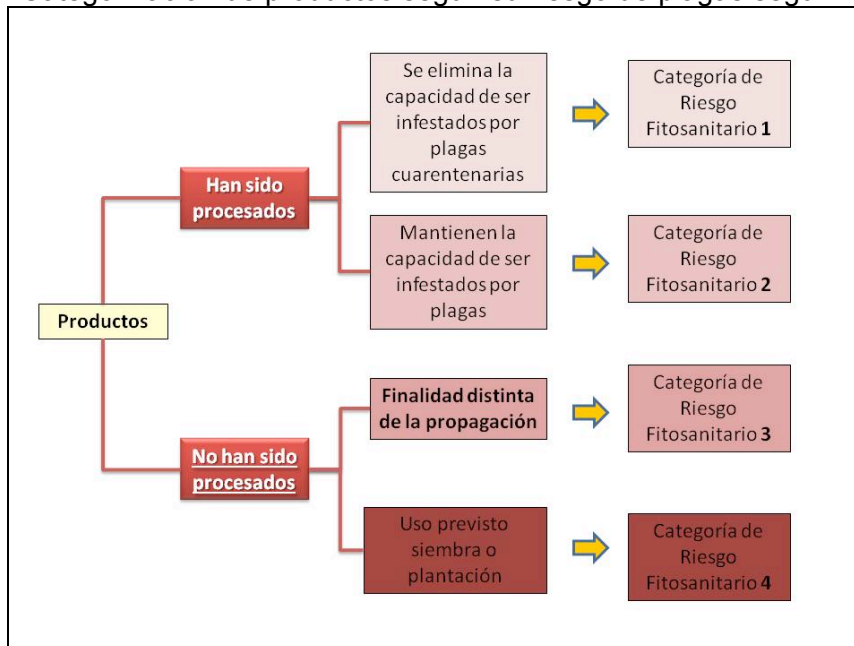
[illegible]

Productos

Han sido procesados

Se elimina la capacidad de ser infestados por plagas cuarentenarias

Categoría de Riesgo Fitosanitario **1**

Mantienen la capacidad de ser infestados por plagas

Categoría de Riesgo Fitosanitario **2**

No han sido procesados

Finalidad distinta de la propagación

Categoría de Riesgo Fitosanitario **3**

Uso previsto siembra o plantación

Categoría de Riesgo Fitosanitario **4**